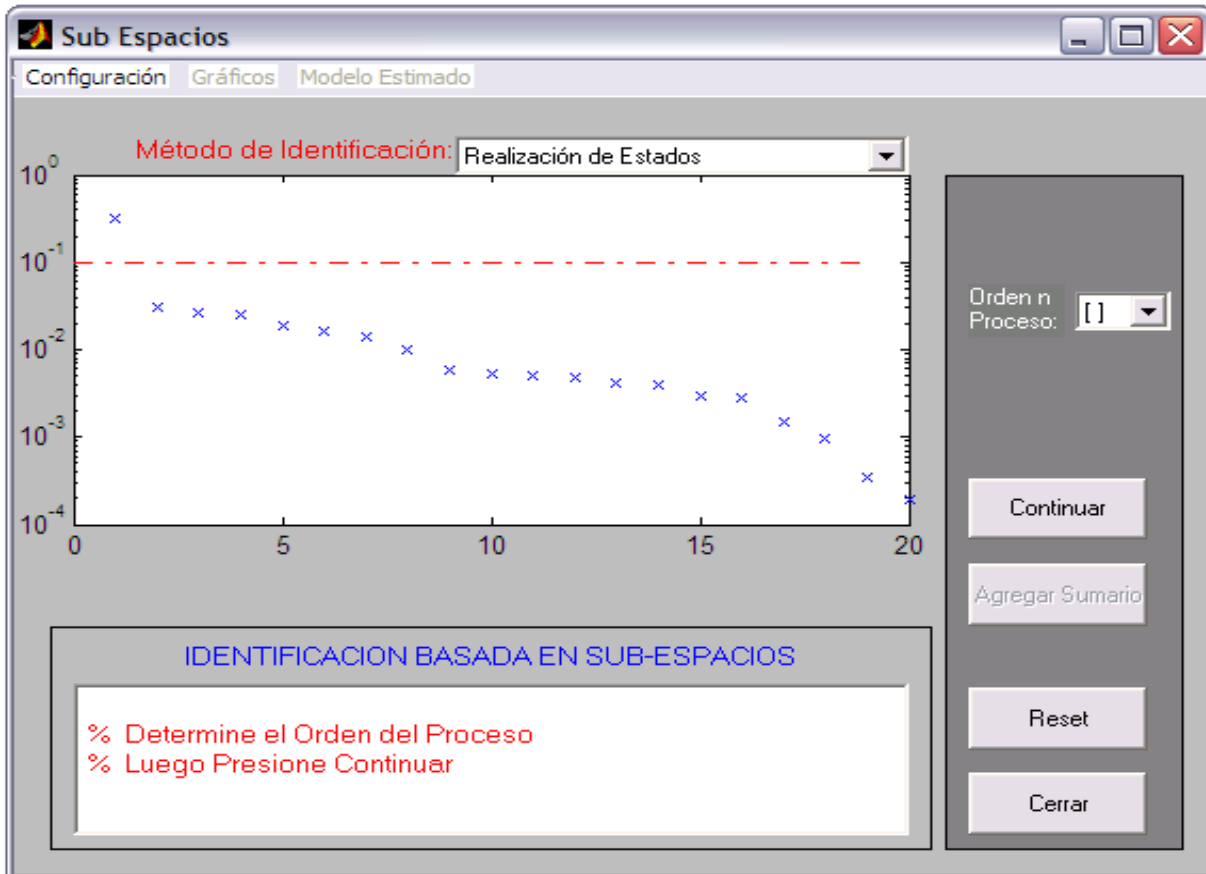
Sub Espacios

Configuración Gráficos Modelo Estimado

Método de Identificación: Realización de Estados

$10^{0}$
$10^{-1}$
$10^{-2}$
$10^{-3}$
$10^{-4}$

0 5 10 15 20

Orden n Proceso: [ ]

Continuar

Agregar Sumario

IDENTIFICACION BASADA EN SUB-ESPACIOS

% Determine el Orden del Proceso
% Luego Presione Continuar

Reset

Cerrar